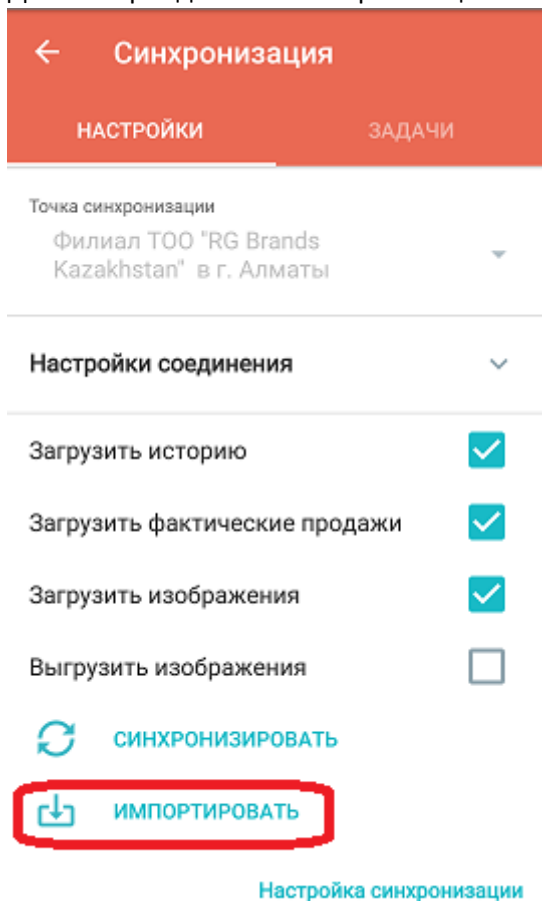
Синхронизация

НАСТРОЙКИ

ЗАДАЧИ

Точка синхронизации

Филиал ТОО "RG Brands Kazakhstan" в г. Алматы

Настройки соединения

Загрузить историю

Загрузить фактические продажи

Загрузить изображения

Выгрузить изображения

СИНХРОНИЗИРОВАТЬ

ИМПОРТИРОВАТЬ

Настройка синхронизации